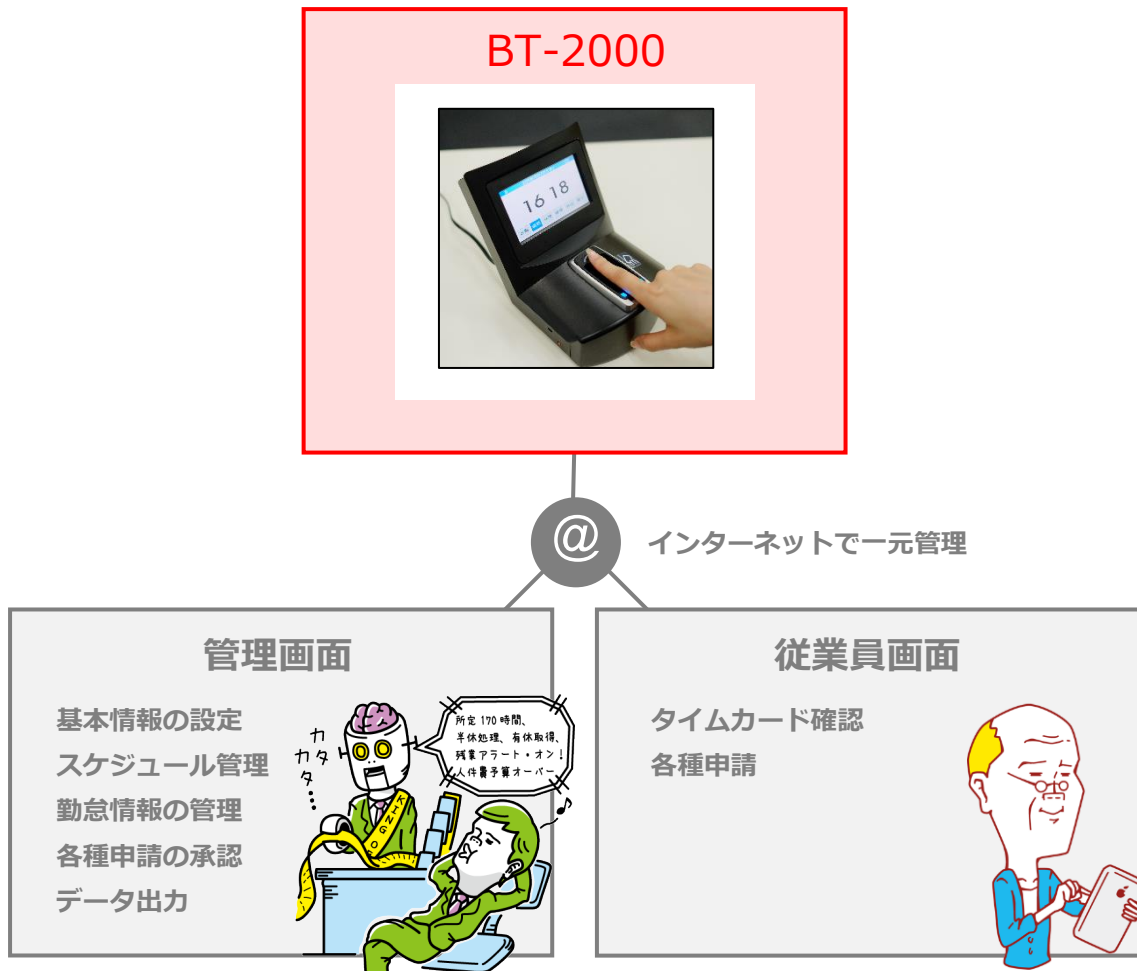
BT-2000

16 18

@

インターネットで一元管理

管理画面

基本情報の設定
スケジュール管理
勤怠情報の管理
各種申請の承認
データ出力

カ
カタ
タ
・・・

所定170時間、
半休処理、有休取得、
残業アラート・オン！
人件費予算オーバー

従業員画面

タイムカード確認
各種申請